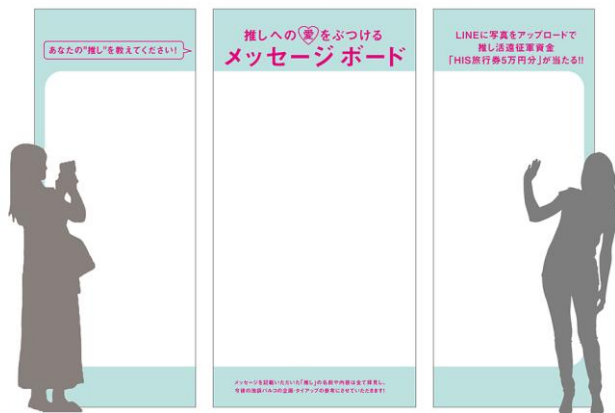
あなたの"推し"を教えてください!

推しへの愛をぶつける
メッセージ ボード

メッセージを記載いただいた「推し」の名前や内容は全て集計し、今後の池袋パルコの企画・タイアップの参考にさせていただきます!

LINEに写真をアップロードで
推し活遠征軍資金
「HIS旅行券5万円分」が当たる!!